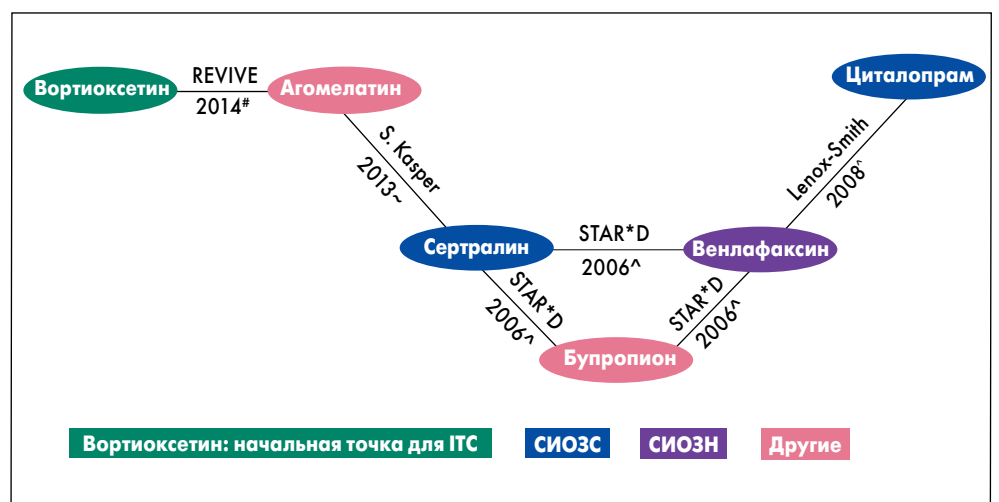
Вортиоксетин

REVIVE

2014#

Агомелатин

Циталопрам

S. Kasper 2013~

Lenox-Smith 2008^

Сертралин

STAR*D

2006^

Венлафаксин

STAR*D 2006^

STAR*D 2006^

Бупропион

Вортиоксетин: начальная точка для ITC

СИОЗС

СИОЗН

Другие